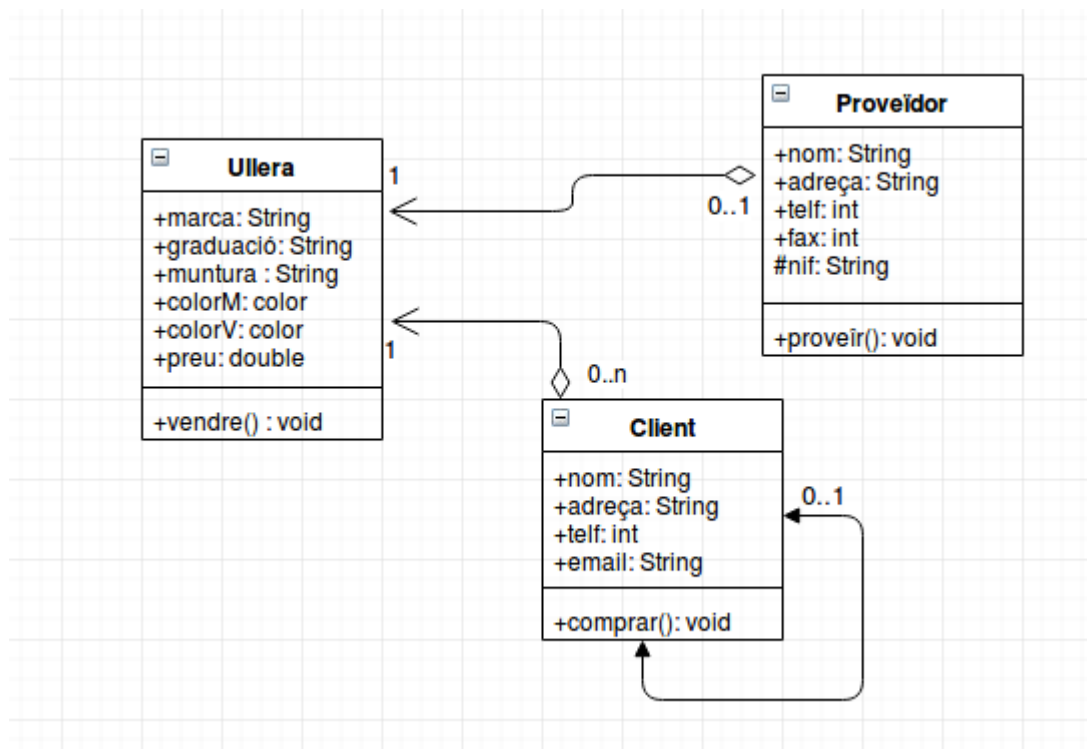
Ullera

+marca: String
+graduació: String
+muntura : String
+colorM: color
+colorV: color
+preu: double

+vendre() : void

1

1

Proveïdor

+nom: String
+adreça: String
+telf: int
+fax: int
#nif: String

+proveïr(): void

0..1

0..n

Client

+nom: String
+adreça: String
+telf: int
+email: String

+comprar(): void

0..1